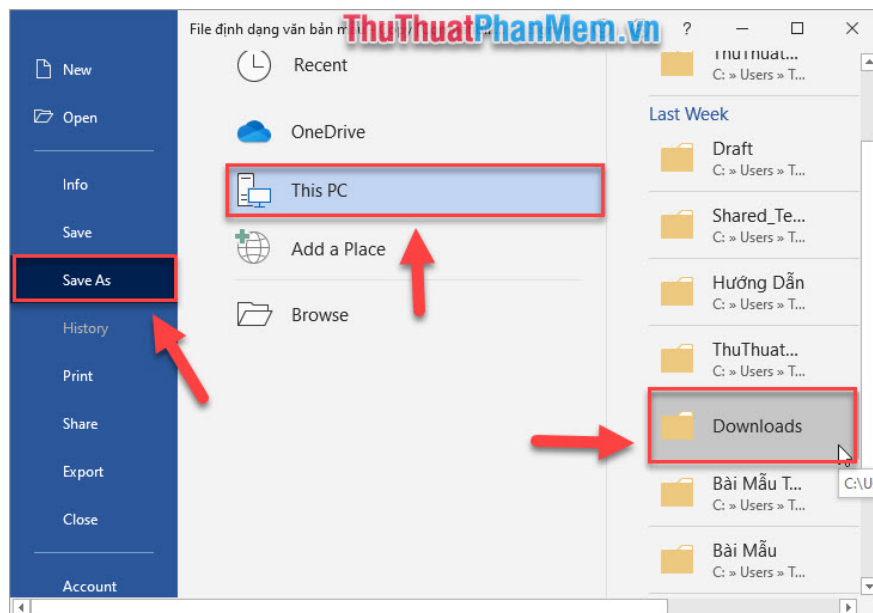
New
Open
Info
Save
Save As
History
Print
Share
Export
Close
Account

File định dạng văn bản m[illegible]
ThuThuatPhanMem.vn
?

Recent
OneDrive
This PC
Add a Place
Browse

ThuThuat...
C: » Users » T...
Last Week
Draft
C: » Users » T...
Shared_Te...
C: » Users » T...
Hướng Dẫn
C: » Users » T...
ThuThuat...
C: » Users » T...
Downloads
C:\U
Bài Mẫu T...
C: » Users » T...
Bài Mẫu
C: » Users » T...